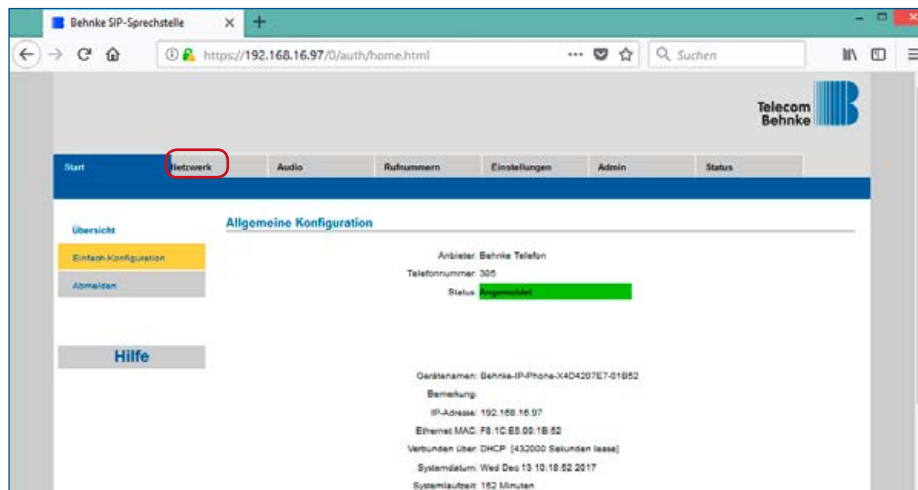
Behnke SIP-Sprechstelle ×

https://192.168.16.97/0/auth/home.html

Suchen

Telecom Behnke

Start | Netzwerk | Audio | Rufnummern | Einstellungen | Admin | Status

Übersicht

Einfach-Konfiguration

Abmelden

Hilfe

Allgemeine Konfiguration

Anbieter: Behnke Telefon

Telefonnummer: 305

Status: Angemeldet

Gerätenamen: Behnke-IP-Phone-X4D4207E7-01B52

Bemerkung:

IP-Adresse: 192.168.16.97

Ethernet MAC: F8:1C:E5:00:1B:52

Verbunden über: DHCP [432000 Sekunden lease]

Systemdatum: Wed Dec 13 10:18:52 2017

Systemlaufzeit: 162 Minuten